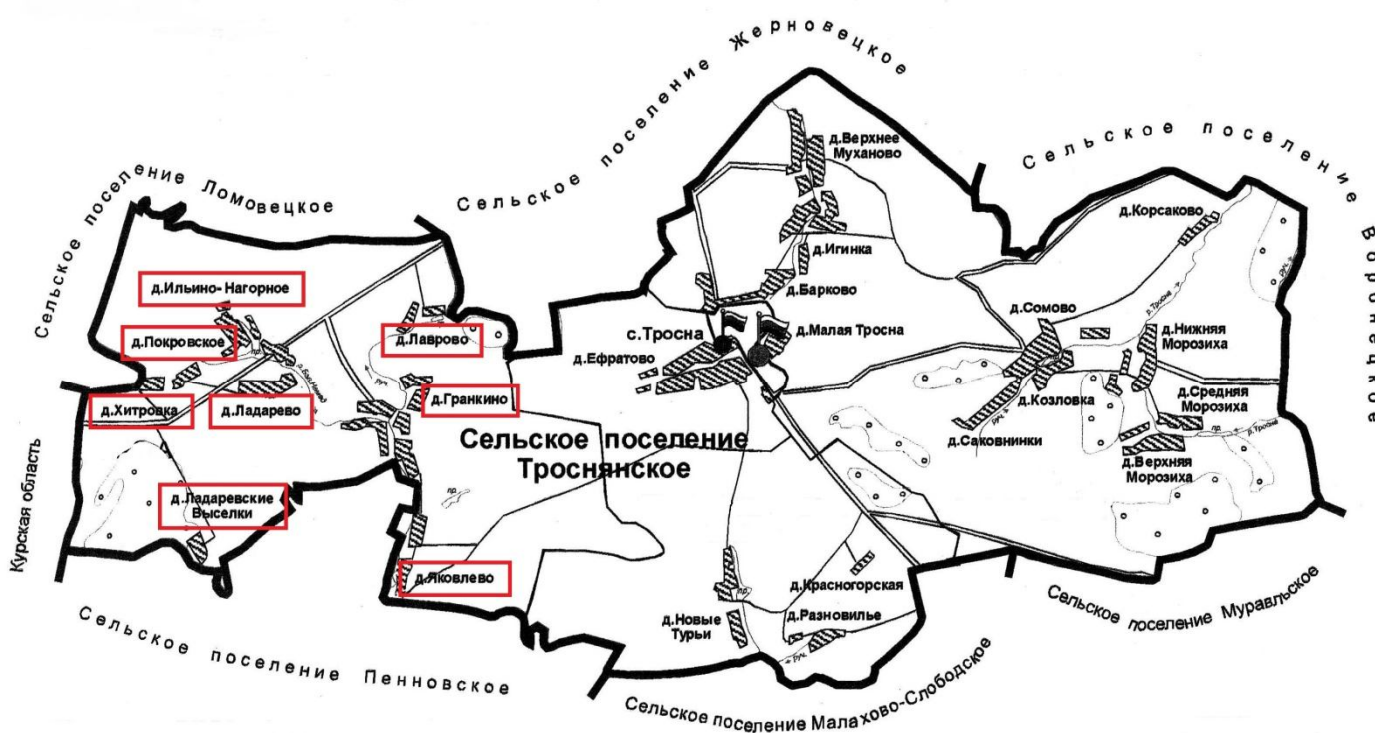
Сельское поселение Жерновецкое

Сельское поселение Ломовецкое

Сельское поселение Воронецкое

д.Верхнее Муханово

д.Игинка

д.Барково

д.Корсаково

д.Ильино-Нагорное

д.Покровское

д.Лаврово

с.Тросна

д.Малая Тросна

д.Ефратово

д.Сомово

д.Нижняя Морозиха

д.Хитровка

д.Ладарево

д.Гранкино

д.Козловка

д.Средняя Морозиха

Сельское поселение Троснянское

д.Саковнинки

д.Верхняя Морозиха

Курская область

д.Ладаревские Выселки

д.Яковлево

д.Красногорская

д.Разновилье

д.Новые Турьи

Сельское поселение Муравльское

Сельское поселение Пенновское

Сельское поселение Малахово-Слободское